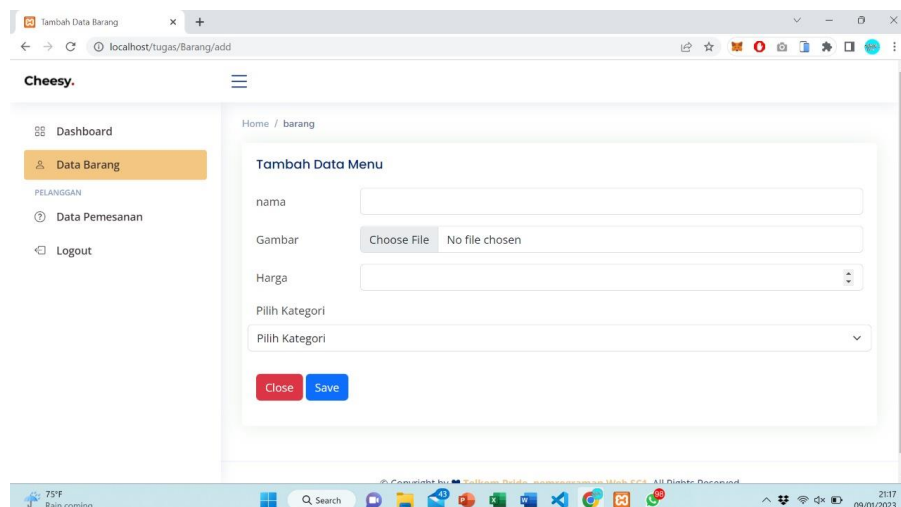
Tambah Data Barang
localhost/tugas/Barang/add

Cheesy.

Dashboard
Data Barang
PELANGGAN
Data Pemesanan
Logout

Home / barang

Tambah Data Menu

nama

Gambar
Choose File No file chosen

Harga

Pilih Kategori
Pilih Kategori

Close
Save

© Copyright by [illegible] All Rights Reserved

75°F
Rain coming

Search

21:17
09/01/2023